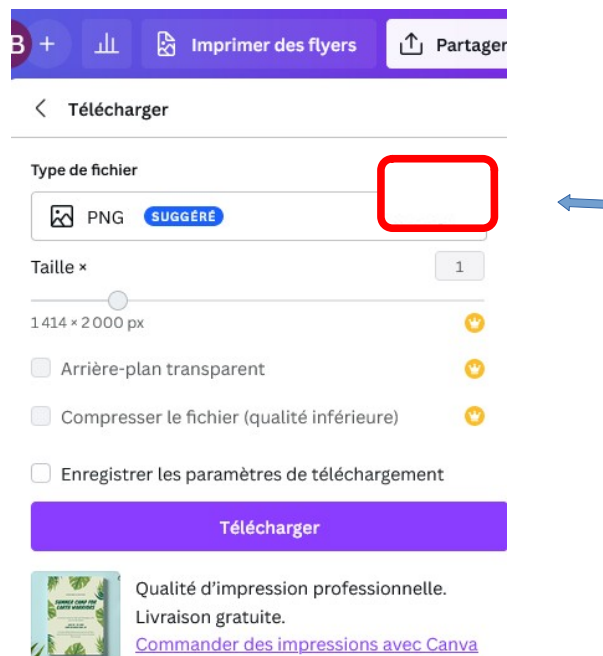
B +

Imprimer des flyers

Partager

Télécharger

Type de fichier

PNG SUGGÉRÉ

Taille ×

1

1 414 × 2 000 px

Arrière-plan transparent

Compresser le fichier (qualité inférieure)

Enregistrer les paramètres de téléchargement

Télécharger

Qualité d'impression professionnelle.
Livraison gratuite.
Commander des impressions avec Canva